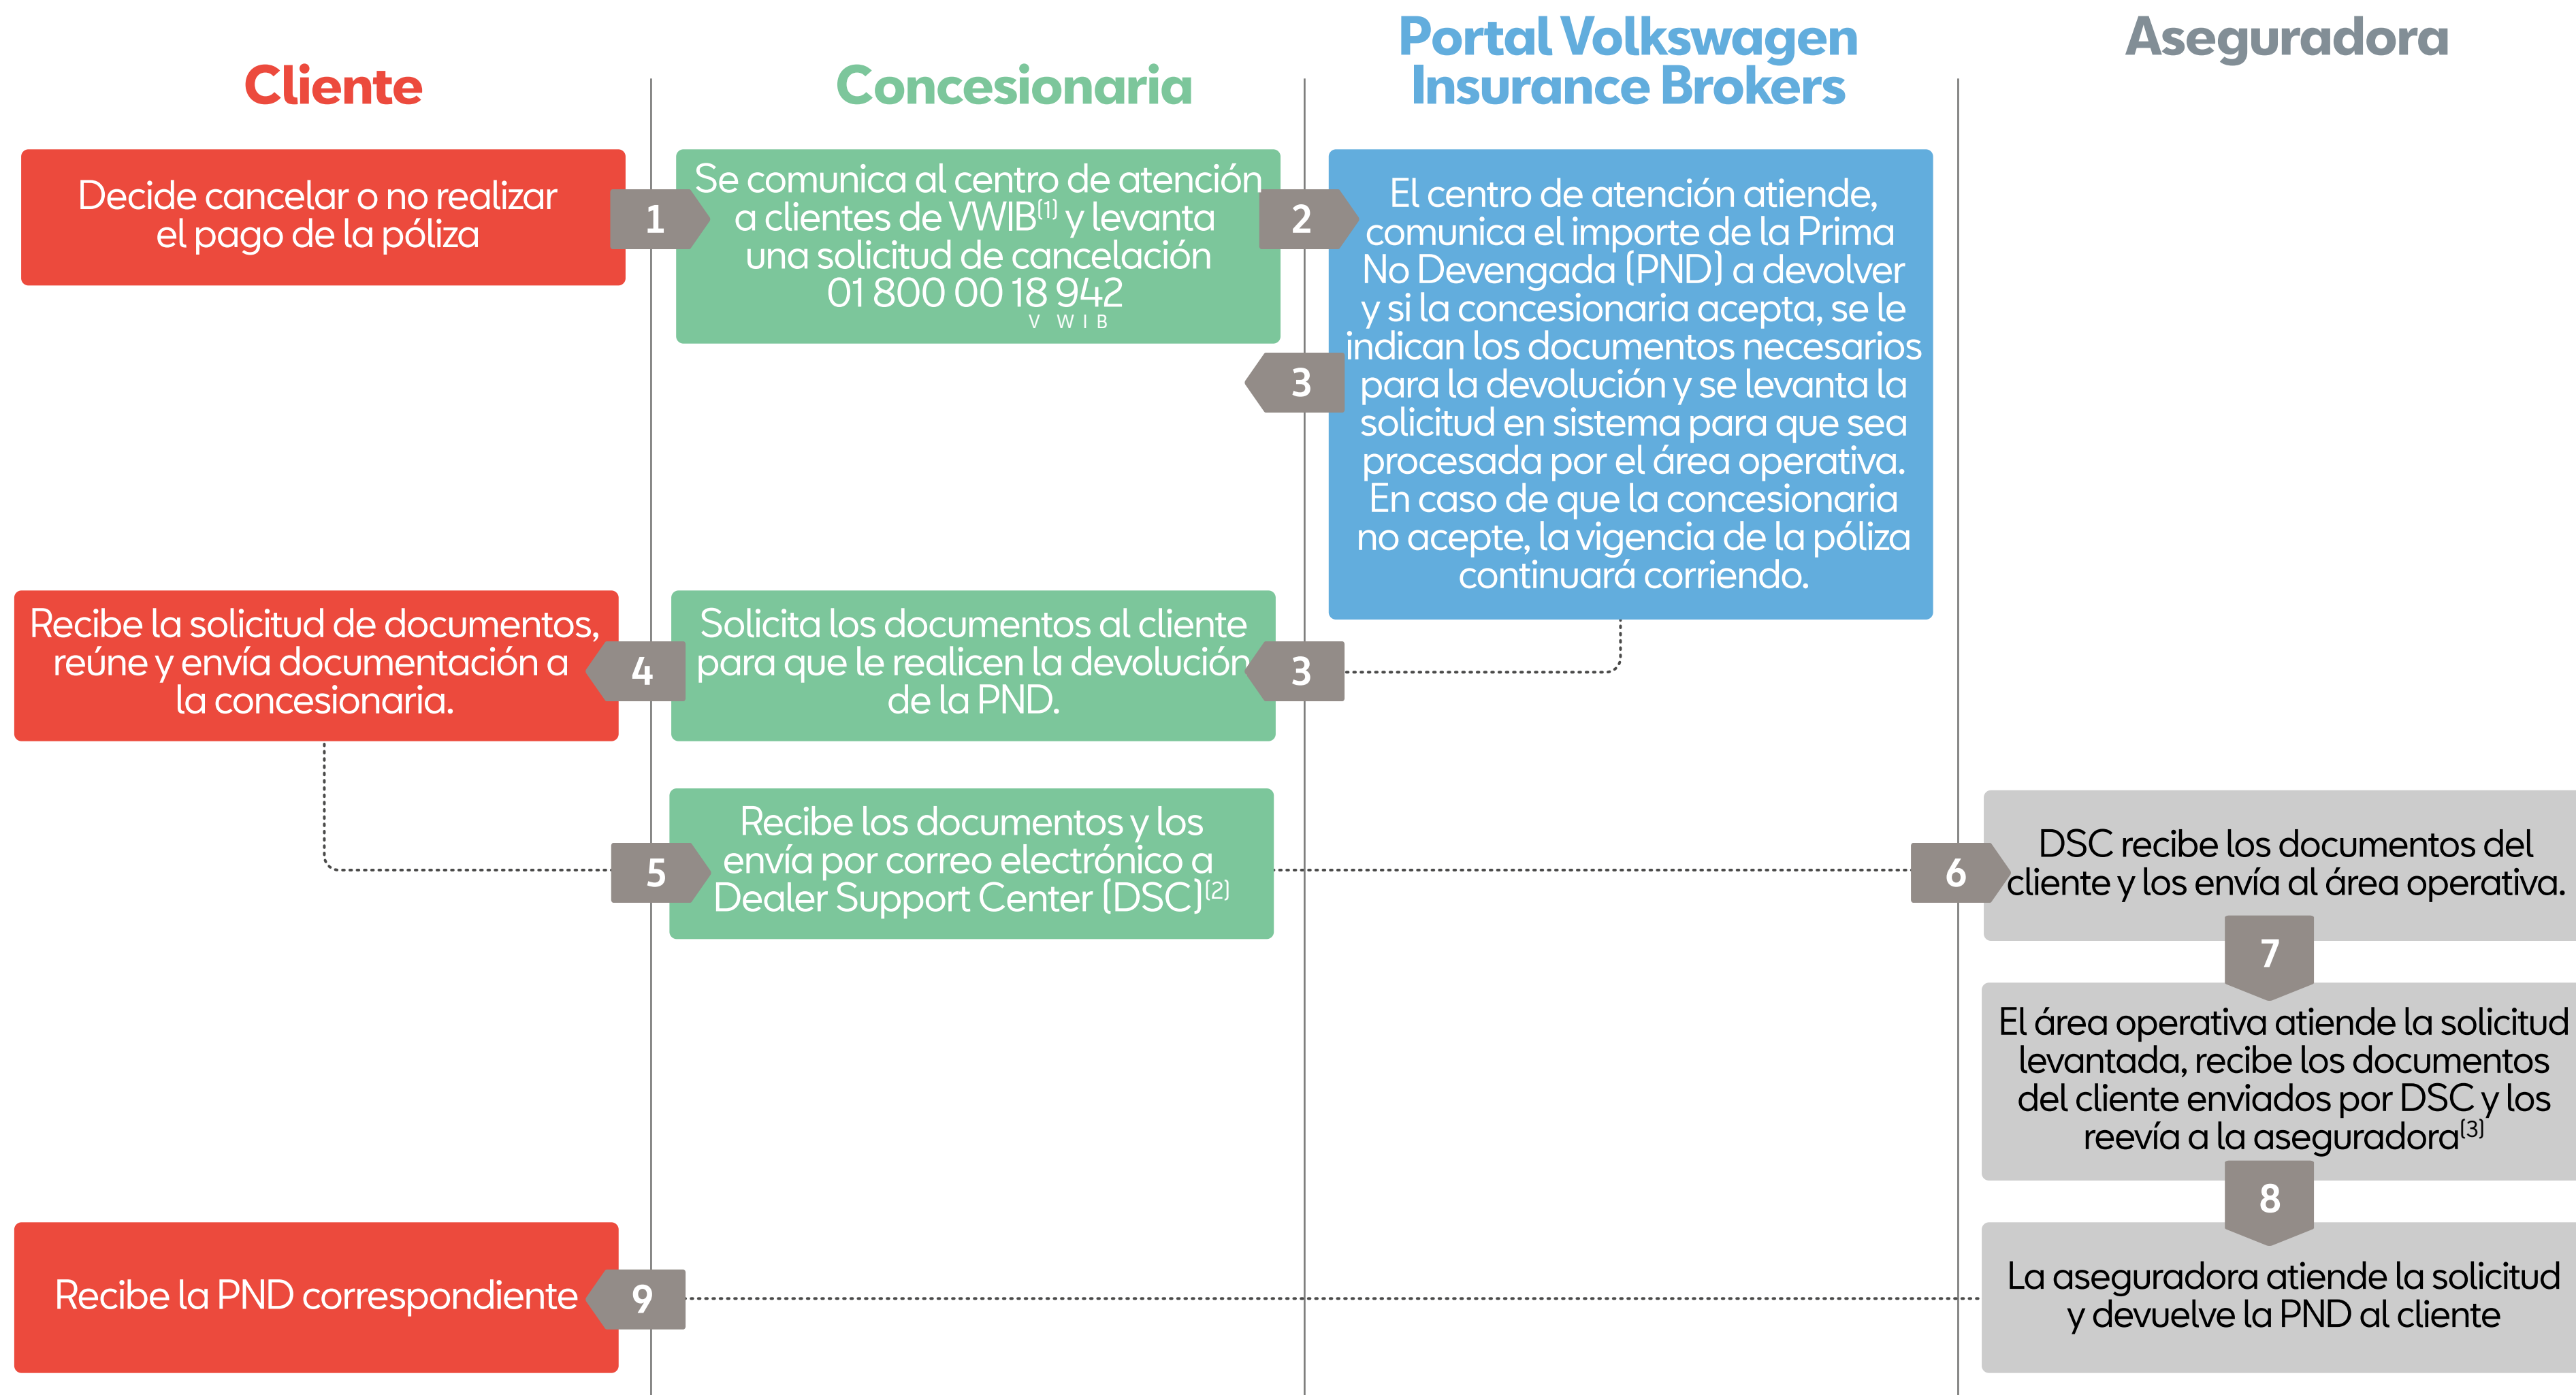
Cliente

Concesionaria

Portal Volkswagen Insurance Brokers

Aseguradora

Decide cancelar o no realizar el pago de la póliza

1

Se comunica al centro de atención a clientes de VWIB$^{(1)}$ y levanta una solicitud de cancelación 01 800 00 18 942
V W I B

2

El centro de atención atiende, comunica el importe de la Prima No Devengada (PND) a devolver y si la concesionaria acepta, se le indican los documentos necesarios para la devolución y se levanta la solicitud en sistema para que sea procesada por el área operativa. En caso de que la concesionaria no acepte, la vigencia de la póliza continuará corriendo.

3

Recibe la solicitud de documentos, reúne y envía documentación a la concesionaria.

4

Solicita los documentos al cliente para que le realicen la devolución de la PND.

3

5

Recibe los documentos y los envía por correo electrónico a Dealer Support Center (DSC)$^{(2)}$

6

DSC recibe los documentos del cliente y los envía al área operativa.

7

El área operativa atiende la solicitud levantada, recibe los documentos del cliente enviados por DSC y los reevía a la aseguradora$^{(3)}$

8

La aseguradora atiende la solicitud y devuelve la PND al cliente

Recibe la PND correspondiente

9